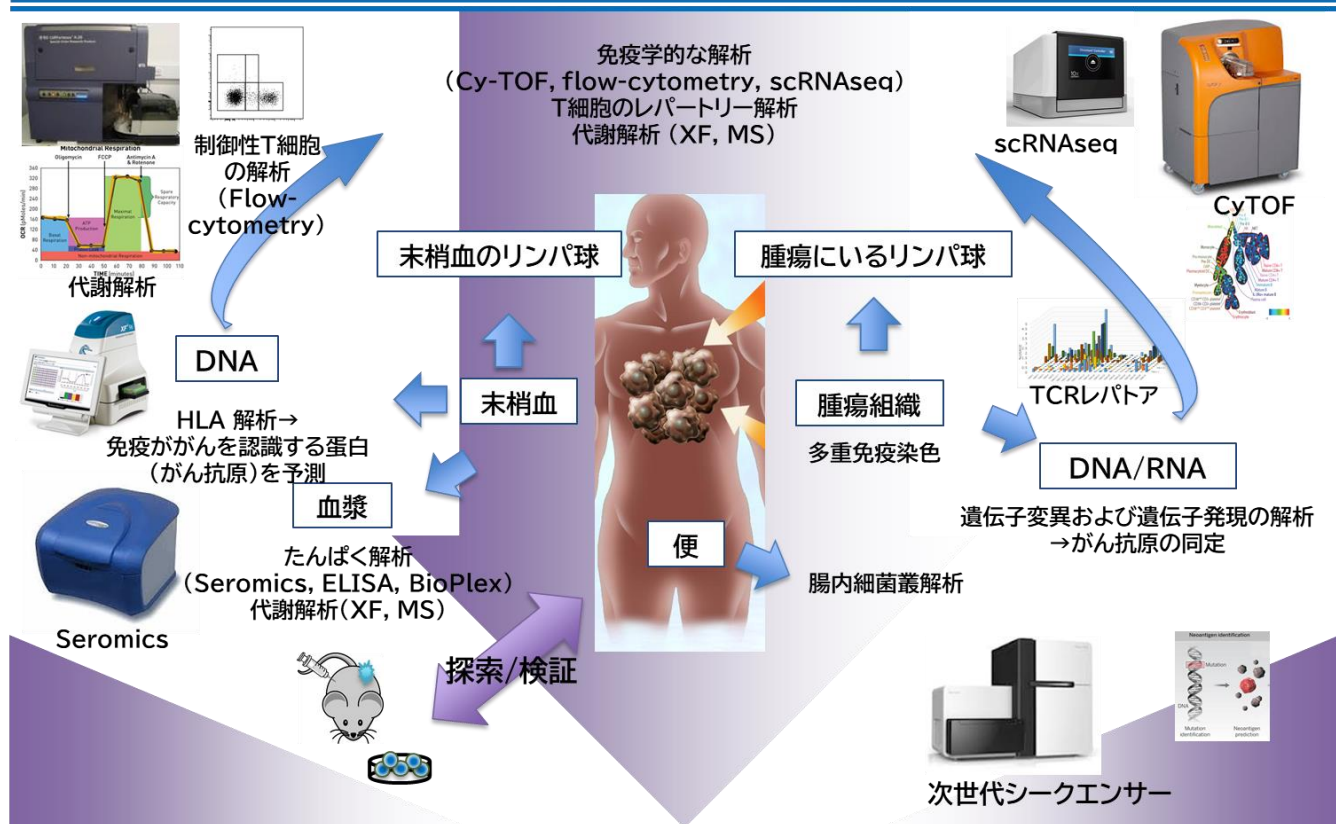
免疫学的な解析
(Cy-TOF, flow-cytometry, scRNAseq)
T細胞のレパートリー解析
代謝解析 (XF, MS)

Mitochondrial Respiration
Oligomycin FCCP Antimycin A & Rotenone
Basal Respiration
ATP Production
Maximal Respiration
Spare Respiratory Capacity
Non-mitochondrial Respiration
TIME (minutes)
代謝解析

制御性T細胞の解析 (Flow-cytometry)

scRNAseq

CyTOF

末梢血のリンパ球

腫瘍にいるリンパ球

DNA

末梢血

腫瘍組織

TCRレパトア

HLA 解析→
免疫ががんを認識する蛋白
(がん抗原)を予測

多重免疫染色

DNA/RNA

血漿

遺伝子変異および遺伝子発現の解析
→がん抗原の同定

便

たんぱく解析
(Seromics, ELISA, BioPlex)
代謝解析(XF, MS)

腸内細菌叢解析

Seromics

探索/検証

Neoantigen identification
Mutation
DNA
Mutation identification
Neoantigen prediction

次世代シークエンサー